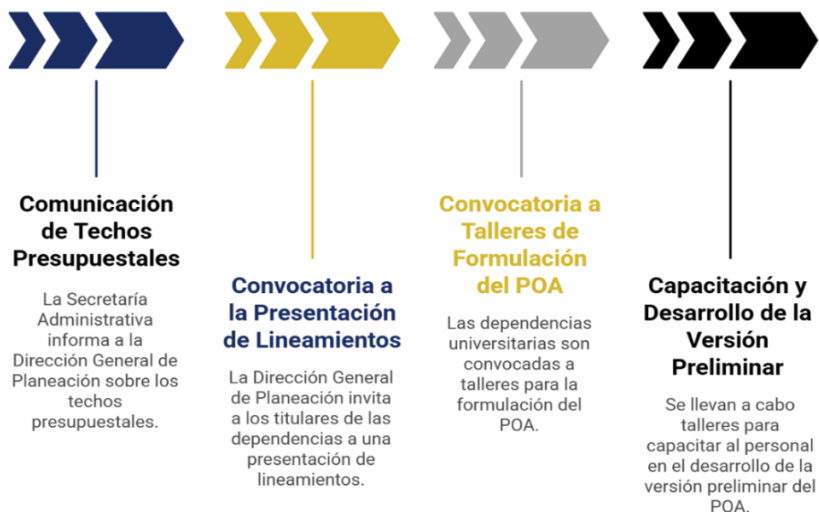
Comunicación de Techos Presupuestales

La Secretaría Administrativa informa a la Dirección General de Planeación sobre los techos presupuestales.

Convocatoria a la Presentación de Lineamientos

La Dirección General de Planeación invita a los titulares de las dependencias a una presentación de lineamientos.

Convocatoria a Talleres de Formulación del POA

Las dependencias universitarias son convocadas a talleres para la formulación del POA.

Capacitación y Desarrollo de la Versión Preliminar

Se llevan a cabo talleres para capacitar al personal en el desarrollo de la versión preliminar del POA.